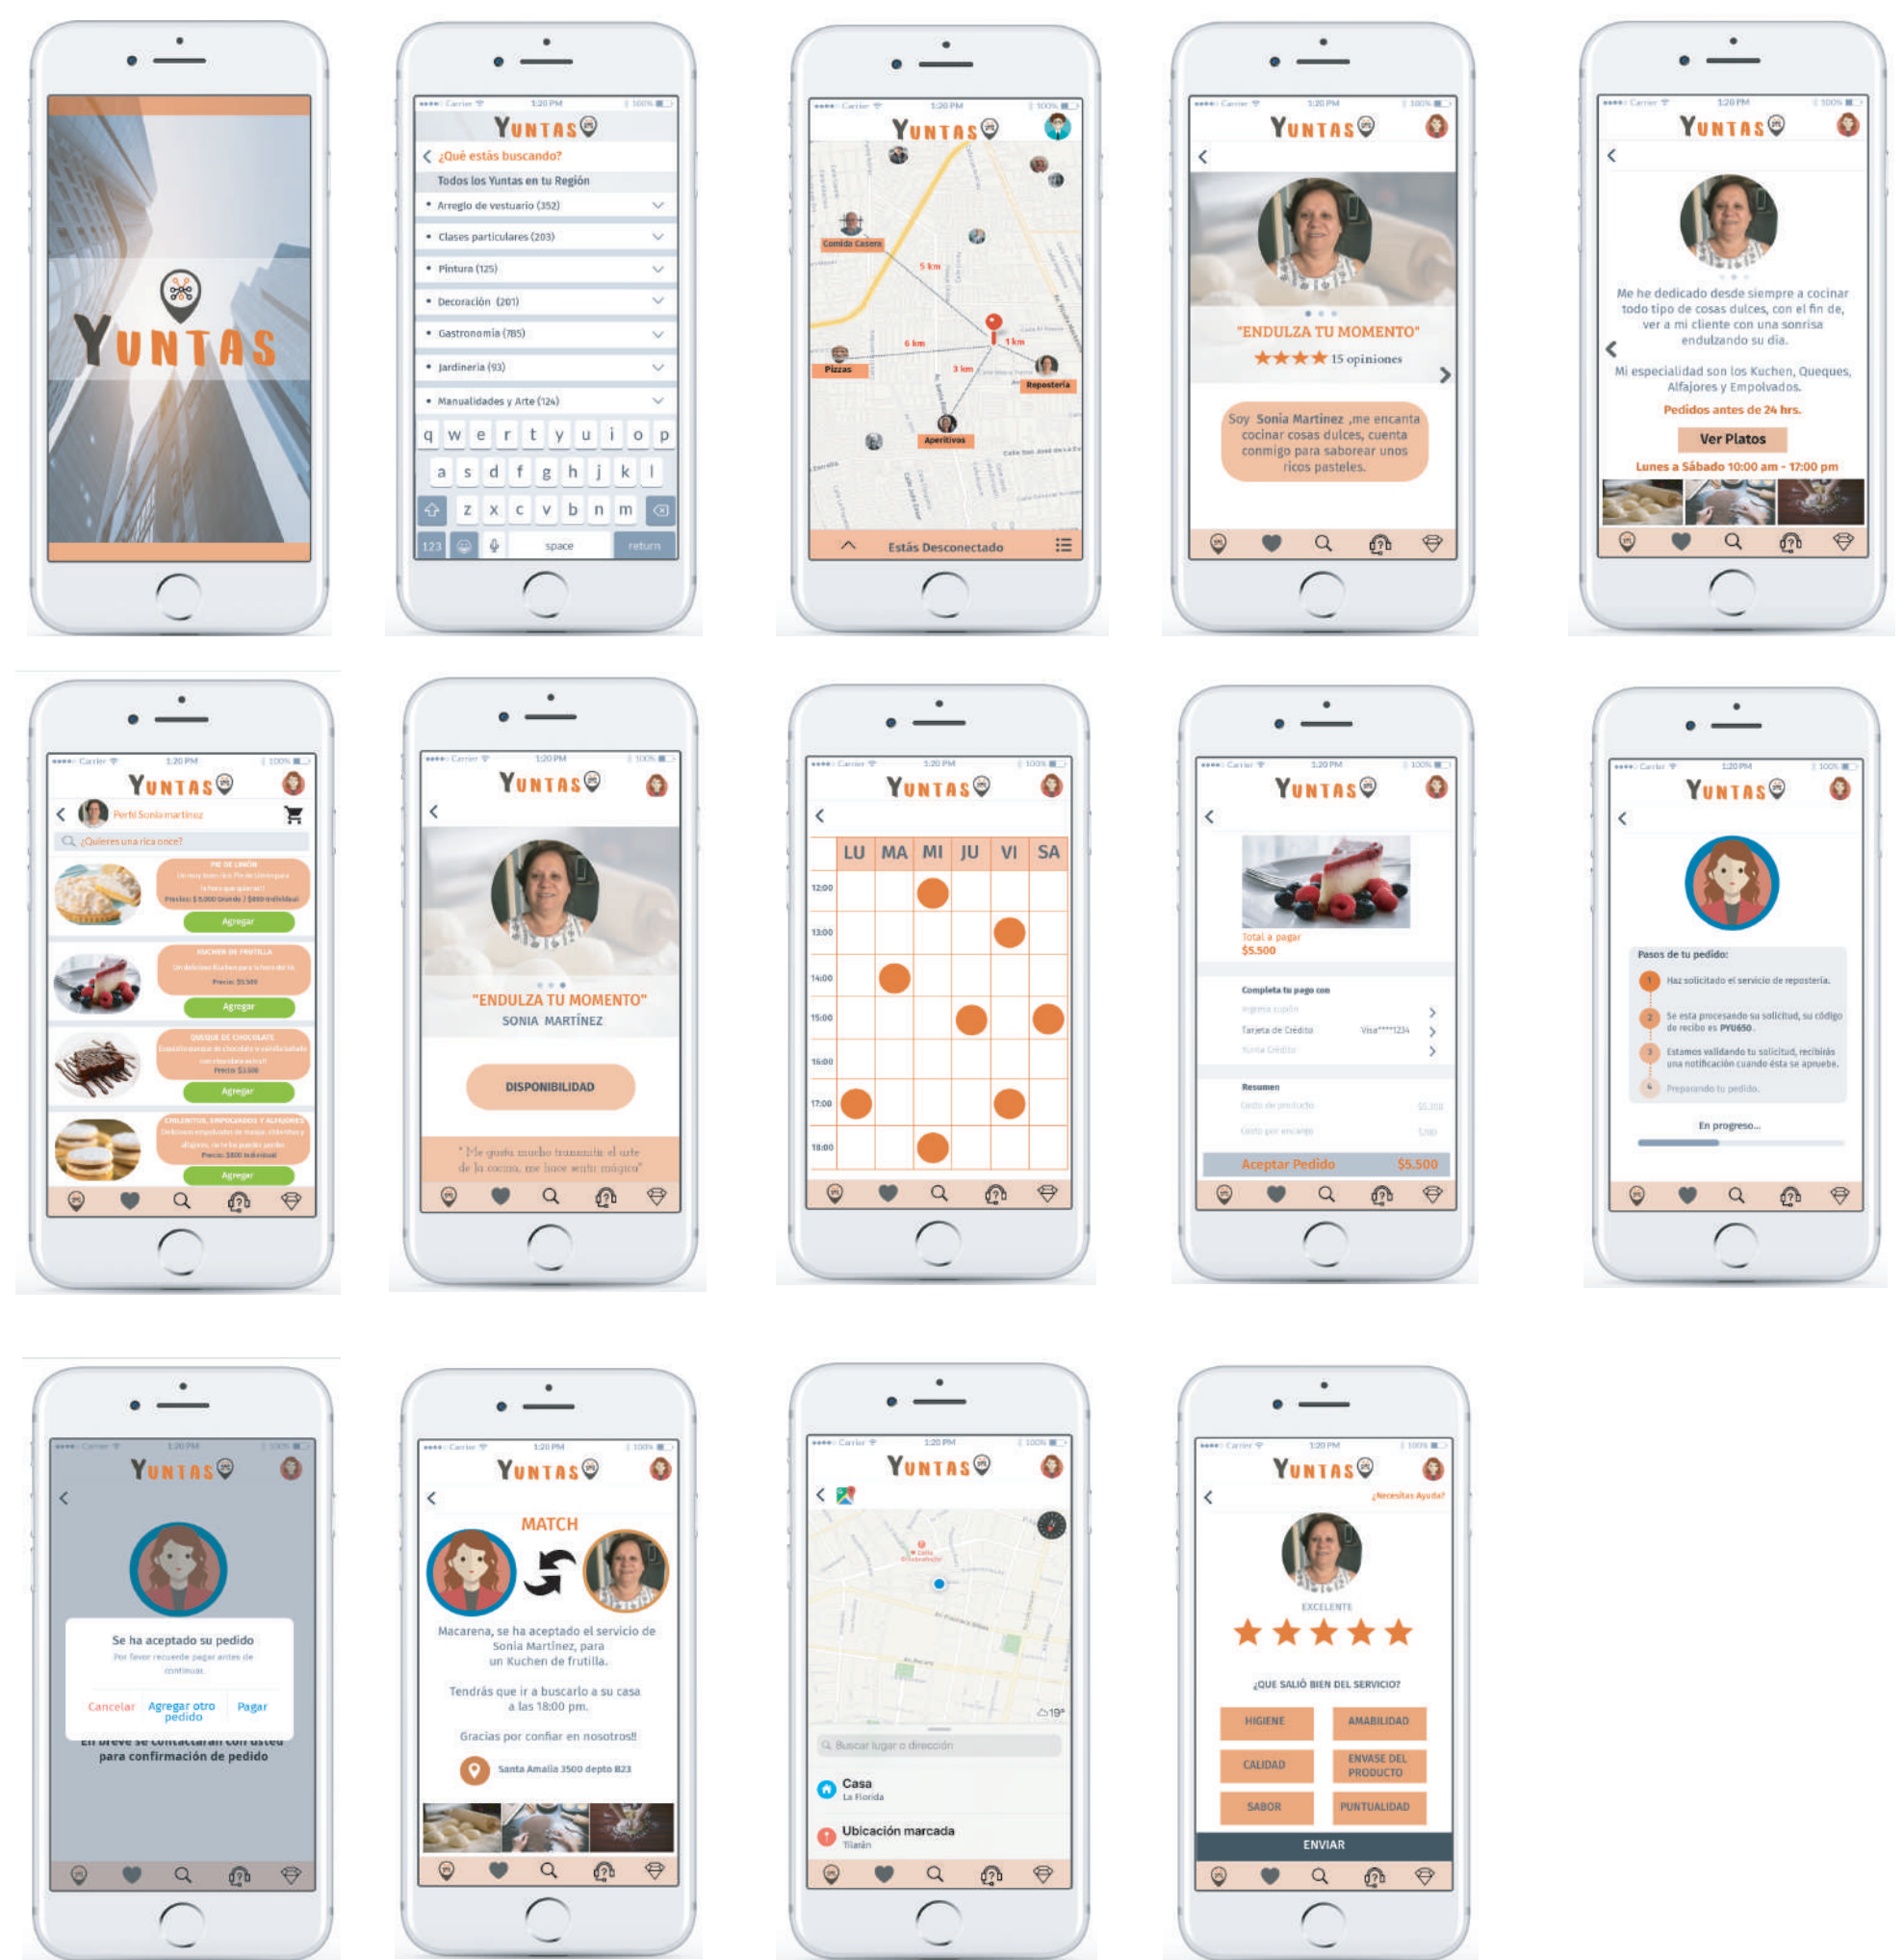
YUNTAS

Carrier 1:20 PM 100%
YUNTAS
¿Qué estás buscando?
Todos los Yuntas en tu Región
Arreglo de vestuario (352)
Clases particulares (203)
Pintura (125)
Decoración (201)
Gastronomia (785)
Jardineria (93)
Manualidades y Arte (124)
q w e r t y u i o p
a s d f g h j k l
z x c v b n m
123 space return

Carrier 1:20 PM 100%
YUNTAS
Comida Casera
5 km
6 km
1 km
3 km
Pizzas
Reposteria
Aperitivos
Estás Desconectado

Carrier 1:20 PM 100%
YUNTAS
"ENDULZA TU MOMENTO"
★★★★ 15 opiniones
Soy Sonia Martinez ,me encanta cocinar cosas dulces, cuenta conmigo para saborear unos ricos pasteles.

Carrier 1:20 PM 100%
YUNTAS
Me he dedicado desde siempre a cocinar todo tipo de cosas dulces, con el fin de, ver a mi cliente con una sonrisa endulzando su día.
Mi especialidad son los Kuchen, Queques, Alfajores y Empolvados.
Pedidos antes de 24 hrs.
Ver Platos
Lunes a Sábado 10:00 am - 17:00 pm

Carrier 1:20 PM 100%
YUNTAS
Perfil Sonia martinez
¿Quieres una rica once?
PIE DE LIMÓN
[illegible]
Agregar
KUCHEN DE FRUTILLA
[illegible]
Precio: $5.500
Agregar
QUEQUE DE CHOCOLATE
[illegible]
Precio: $3.500
Agregar
CHILENITOS, EMPOLVADOS Y ALFAJORES
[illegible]
Agregar

Carrier 1:20 PM 100%
YUNTAS
"ENDULZA TU MOMENTO"
SONIA MARTÍNEZ
DISPONIBILIDAD
"Me gusta mucho transmitir el arte de la cocina, me hace sentir mágica"

Carrier 1:20 PM 100%
YUNTAS
| | LU | MA | MI | JU | VI | SA |
|---|---|---|---|---|---|---|
| 12:00 | | | | | | |
| 13:00 | | | | | | |
| 14:00 | | | | | | |
| 15:00 | | | | | | |
| 16:00 | | | | | | |
| 17:00 | | | | | | |
| 18:00 | | | | | | |

Carrier 1:20 PM 100%
YUNTAS
Total a pagar
$5.500
Completa tu pago con
Ingresa cupón
Tarjeta de Crédito Visa****1234
Yunta Crédito
Resumen
Costo de producto $5.500
Costo por encargo $300
Aceptar Pedido $5.500

Carrier 1:20 PM 100%
YUNTAS
Pasos de tu pedido:
1 Haz solicitado el servicio de repostería.
2 Se esta procesando su solicitud, su código de recibo es PYU650.
3 Estamos validando tu solicitud, recibirás una notificación cuando ésta se apruebe.
4 Preparando tu pedido.
En progreso...

Carrier 1:20 PM 100%
YUNTAS
Se ha aceptado su pedido
Por favor recuerde pagar antes de continuar.
Cancelar Agregar otro pedido Pagar
En breve se contactarán con usted para confirmación de pedido

Carrier 1:20 PM 100%
YUNTAS
MATCH
Macarena, se ha aceptado el servicio de Sonia Martinez, para un Kuchen de frutilla.
Tendrás que ir a buscarlo a su casa a las 18:00 pm.
Gracias por confiar en nosotros!!
Santa Amalia 3500 depto 823

Carrier 1:20 PM 100%
YUNTAS
19°
Buscar lugar o dirección
Casa
La Florida
Ubicación marcada
Tilarán

Carrier 1:20 PM 100%
YUNTAS
¿Necesitas Ayuda?
EXCELENTE
★★★★★
¿QUE SALIÓ BIEN DEL SERVICIO?
HIGIENE
AMABILIDAD
CALIDAD
ENVASE DEL PRODUCTO
SABOR
PUNTUALIDAD
ENVIAR